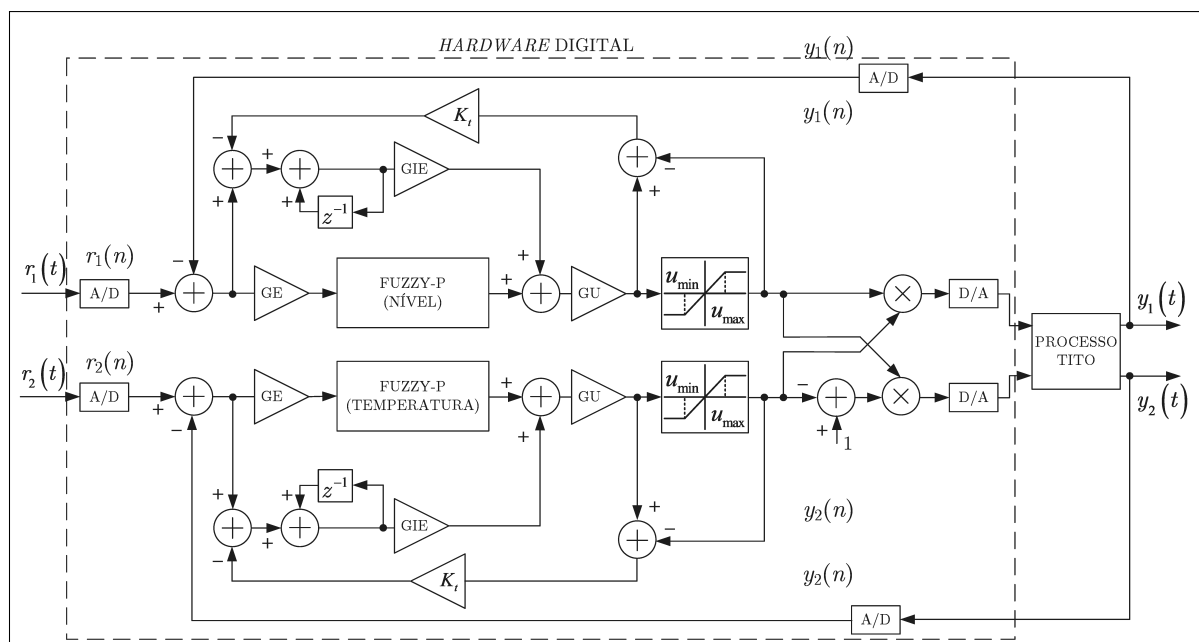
*HARDWARE* DIGITAL

$y_1(n)$

A/D

$K_t$

$y_1(n)$

−

+

+

GIE

−

+

+

$z^{-1}$

+

$r_1(t)$

$r_1(n)$

−

A/D

+

GE

FUZZY-P (NÍVEL)

+

GU

$u_{min}$

$u_{max}$

D/A

$y_1(t)$

PROCESSO TITO

$r_2(t)$

$r_2(n)$

A/D

+

−

GE

FUZZY-P (TEMPERATURA)

+

+

GU

$u_{min}$

$u_{max}$

−

+

1

D/A

$y_2(t)$

+

+

$z^{-1}$

+

+

GIE

+

−

$y_2(n)$

−

$K_t$

$y_2(n)$

A/D